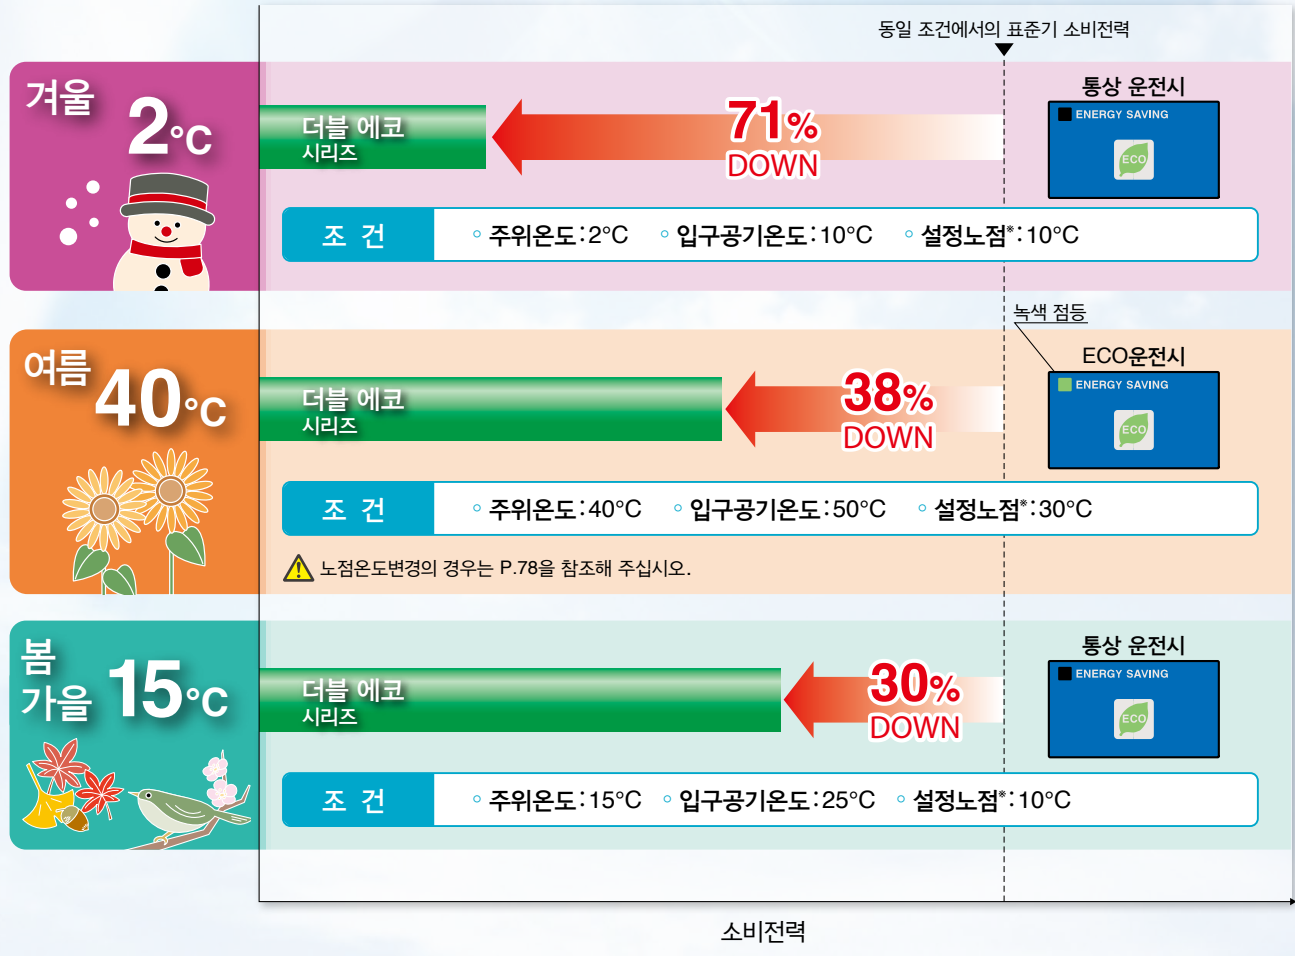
동일 조건에서의 표준기 소비전력

겨울 2°C

더블 에코 시리즈

71% DOWN

통상 운전시

ENERGY SAVING

ECO

조 건 ◦ 주위온도 : 2°C ◦ 입구공기온도 : 10°C ◦ 설정노점* : 10°C

녹색 점등

여름 40°C

더블 에코 시리즈

38% DOWN

ECO운전시

ENERGY SAVING

ECO

조 건 ◦ 주위온도 : 40°C ◦ 입구공기온도 : 50°C ◦ 설정노점* : 30°C

노점온도변경의 경우는 P.78을 참조해 주십시오.

봄 가을 15°C

더블 에코 시리즈

30% DOWN

통상 운전시

ENERGY SAVING

ECO

조 건 ◦ 주위온도 : 15°C ◦ 입구공기온도 : 25°C ◦ 설정노점* : 10°C

소비전력